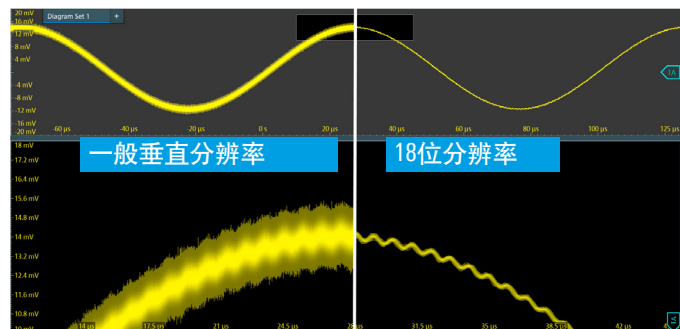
Diagram Set 1 +

20 mV
16 mV
12 mV
8 mV
4 mV
-4 mV
-8 mV
-12 mV
-16 mV
-20 mV

-60 µs -40 µs -20 µs 0 s 20 µs 40 µs 60 µs 80 µs 100 µs 125 µs

1A

一般垂直分辨率

18位分辨率

18 mV
17.2 mV
16.4 mV
15.6 mV
14.8 mV
14 mV
13.2 mV
12.4 mV
11.6 mV
10.8 mV

14 µs 17.5 µs 21 µs 24.5 µs 28 µs 31.5 µs 35 µs 38.5 µs 42 µs

1A